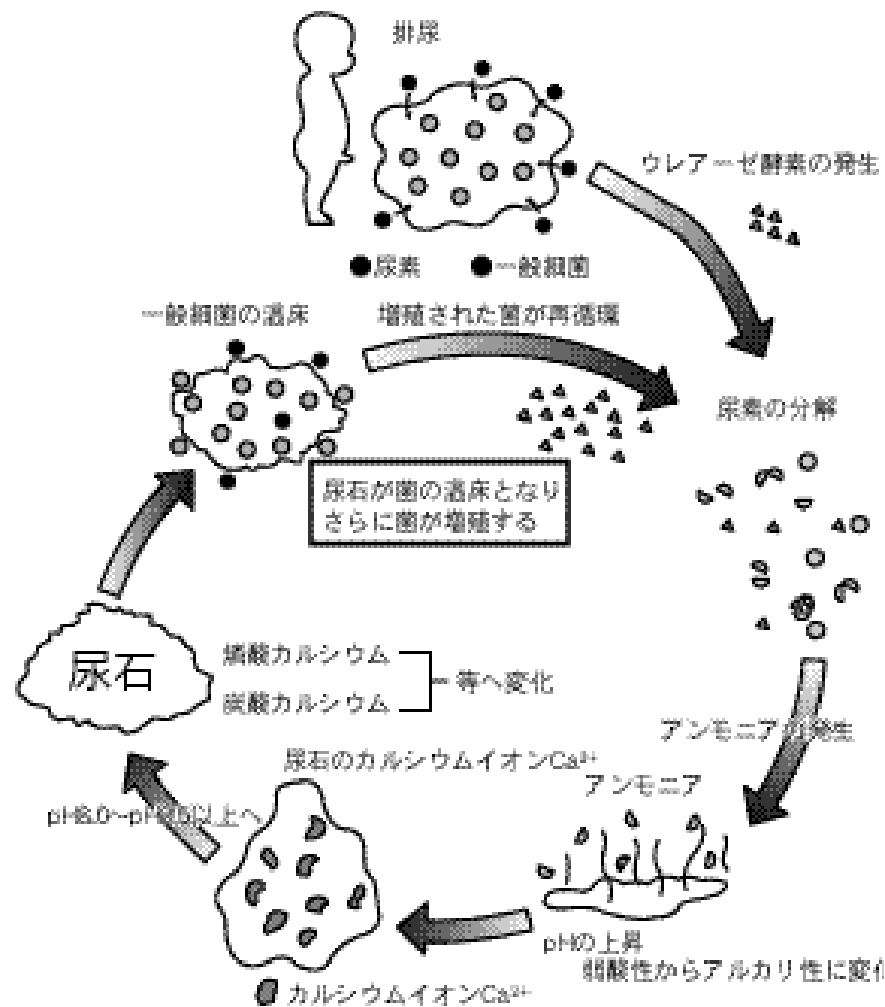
排尿

ウレアーゼ酵素の発生

●尿素 ●一般細菌

一般細菌の温床

増殖された菌が再循環

尿素の分解

尿石が菌の温床となりさらに菌が増殖する

尿石

燐酸カルシウム
炭酸カルシウム
等へ変化

アンモニアの発生

尿石のカルシウムイオン$Ca^{2+}$

アンモニア

pH6.0~pH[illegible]以上へ

pHの上昇
弱酸性からアルカリ性に変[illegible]

カルシウムイオン$Ca^{2+}$